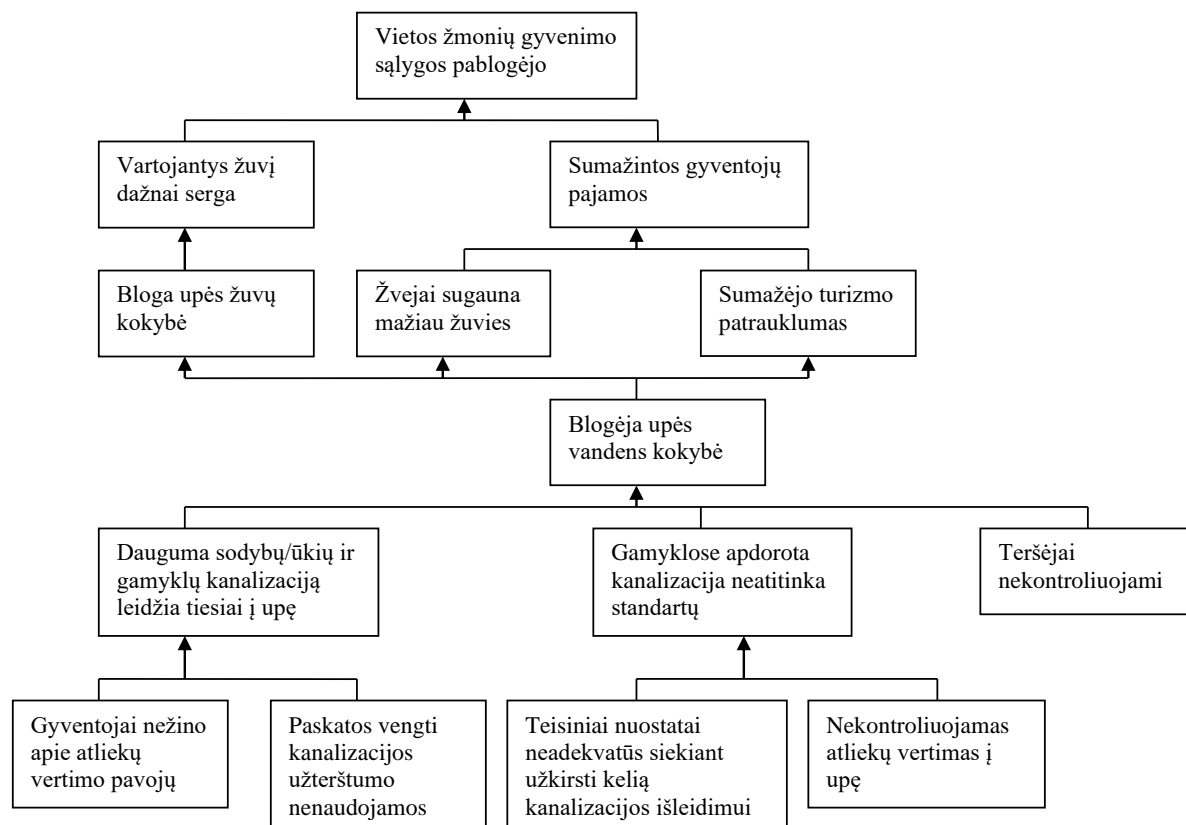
Vietos žmonių gyvenimo sąlygos pablogėjo

Vartojantys žuvį dažnai serga

Sumažintos gyventojų pajamos

Bloga upės žuvų kokybė

Žvejai sugauna mažiau žuvies

Sumažėjo turizmo patrauklumas

Blogėja upės vandens kokybė

Dauguma sodybų/ūkių ir gamyklų kanalizaciją leidžia tiesiai į upę

Gamyklose apdorota kanalizacija neatitinka standartų

Teršėjai nekontroliuojami

Gyventojai nežino apie atliekų vertimo pavojų

Paskatos vengti kanalizacijos užteršumo nenaudojamos

Teisiniai nuostatai neadekvatūs siekiant užkirsti kelią kanalizacijos išleidimui

Nekontroliuojamas atliekų vertimas į upę